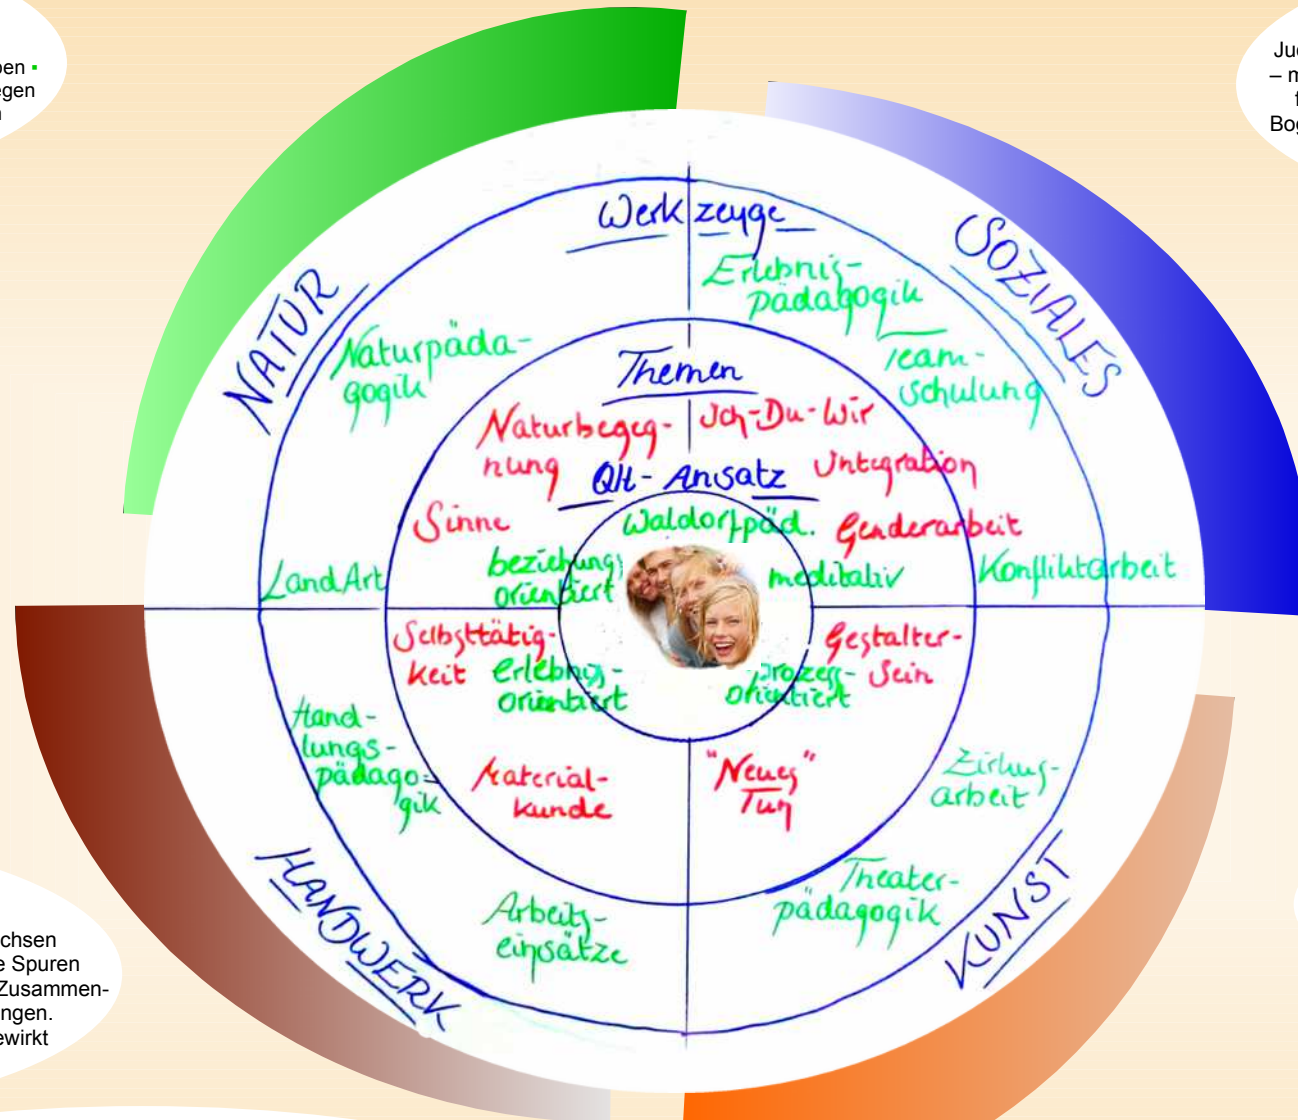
pen
egen

Ju
– m
Bog

Werkzeuge

NATUR

SOZIALES

Erlebnispädagogik

Naturpädagogik

Teamschulung

Themen

Naturbegegnung

Ich-Du-Wir

Integration

QH-Ansatz

Sinne

Waldorfpäd.

Genderarbeit

beziehungsorientiert

meditativ

LandArt

Konfliktarbeit

Selbsttätigkeit

erlebnisorientiert

Gestalter-Sein

prozessorientiert

Handlungspädagogik

Materialkunde

"Neues" Tun

Zirkusarbeit

Theaterpädagogik

Arbeitseinsätze

HANDWERK

KUNST

chsen
e Spuren
Zusammen-
ngen.
ewirkt